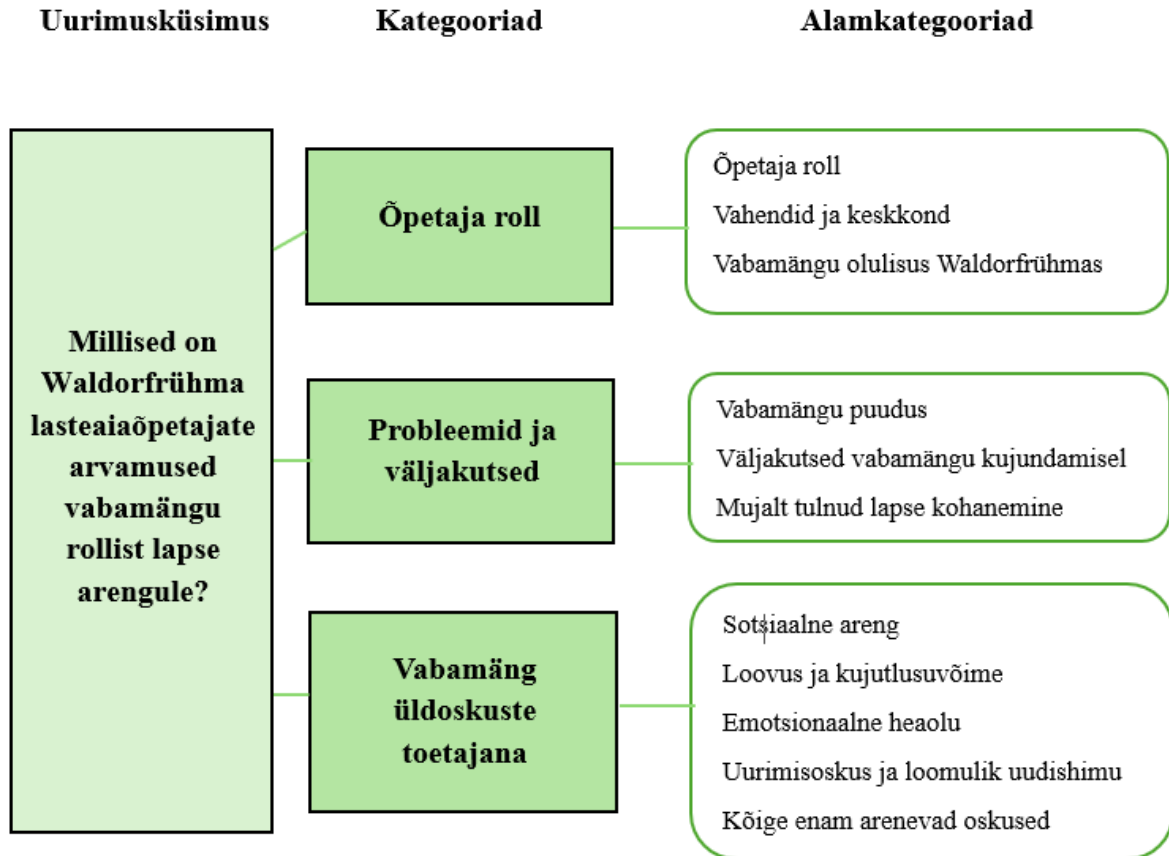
Uurimusküsimus

Kategooriad

Alamkategooriad

Millised on Waldorfrühma lasteaiaõpetajate arvamused vabamängu rollist lapse arengule?

Õpetaja roll

Õpetaja roll

Vahendid ja keskkond

Vabamängu olulisus Waldorfrühmas

Probleemid ja väljakutsed

Vabamängu puudus

Väljakutsed vabamängu kujundamisel

Mujalt tulnud lapse kohanemine

Vabamäng üldoskuste toetajana

Sotsiaalne areng

Loovus ja kujutlusvõime

Emotsionaalne heaolu

Uurimisoskus ja loomulik uudishimu

Kõige enam arenevad oskused